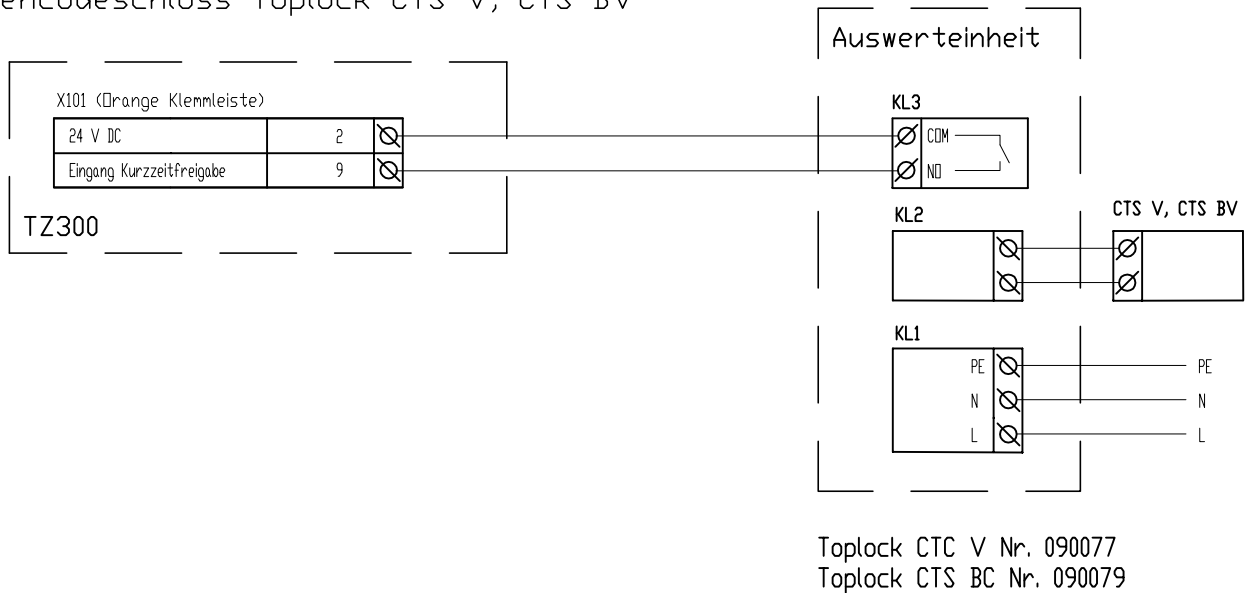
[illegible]encodeschloss Toplock CTS V, CTS BV

Auswerteinheit

X101 (Orange Klemmleiste)

| 24 V DC | 2 |
|---|---|
| Eingang Kurzzeitfreigabe | 9 |

KL3
COM
NO

TZ300

KL2

CTS V, CTS BV

KL1
PE
N
L

PE
N
L

Toplock CTC V Nr. 090077
Toplock CTS BC Nr. 090079